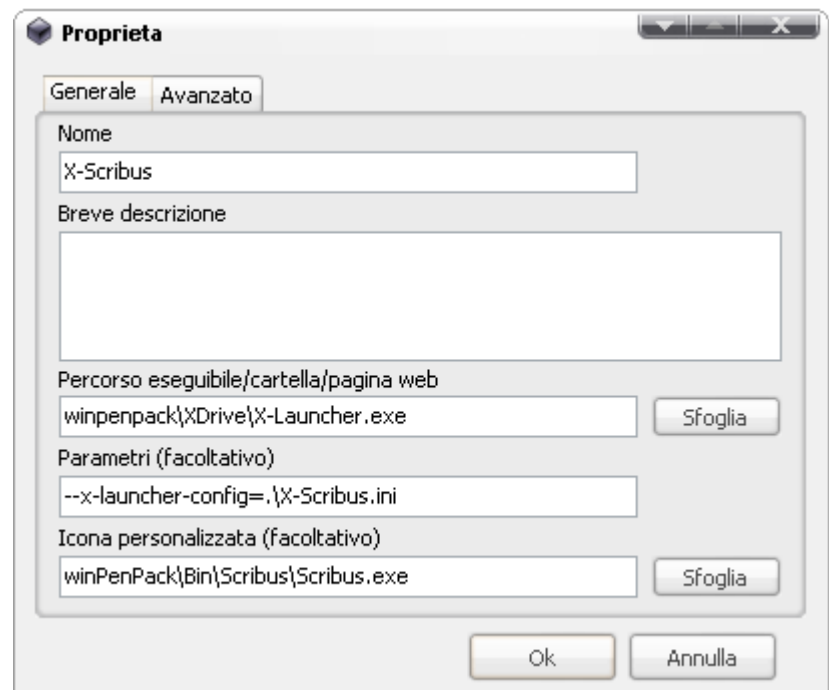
Proprieta

Generale | Avanzato

Nome

X-Scribus

Breve descrizione

Percorso eseguibile/cartella/pagina web

winpenpack\XDrive\X-Launcher.exe

Sfoglia

Parametri (facoltativo)

--x-launcher-config=.\X-Scribus.ini

Icona personalizzata (facoltativo)

winPenPack\Bin\Scribus\Scribus.exe

Sfoglia

Ok

Annulla